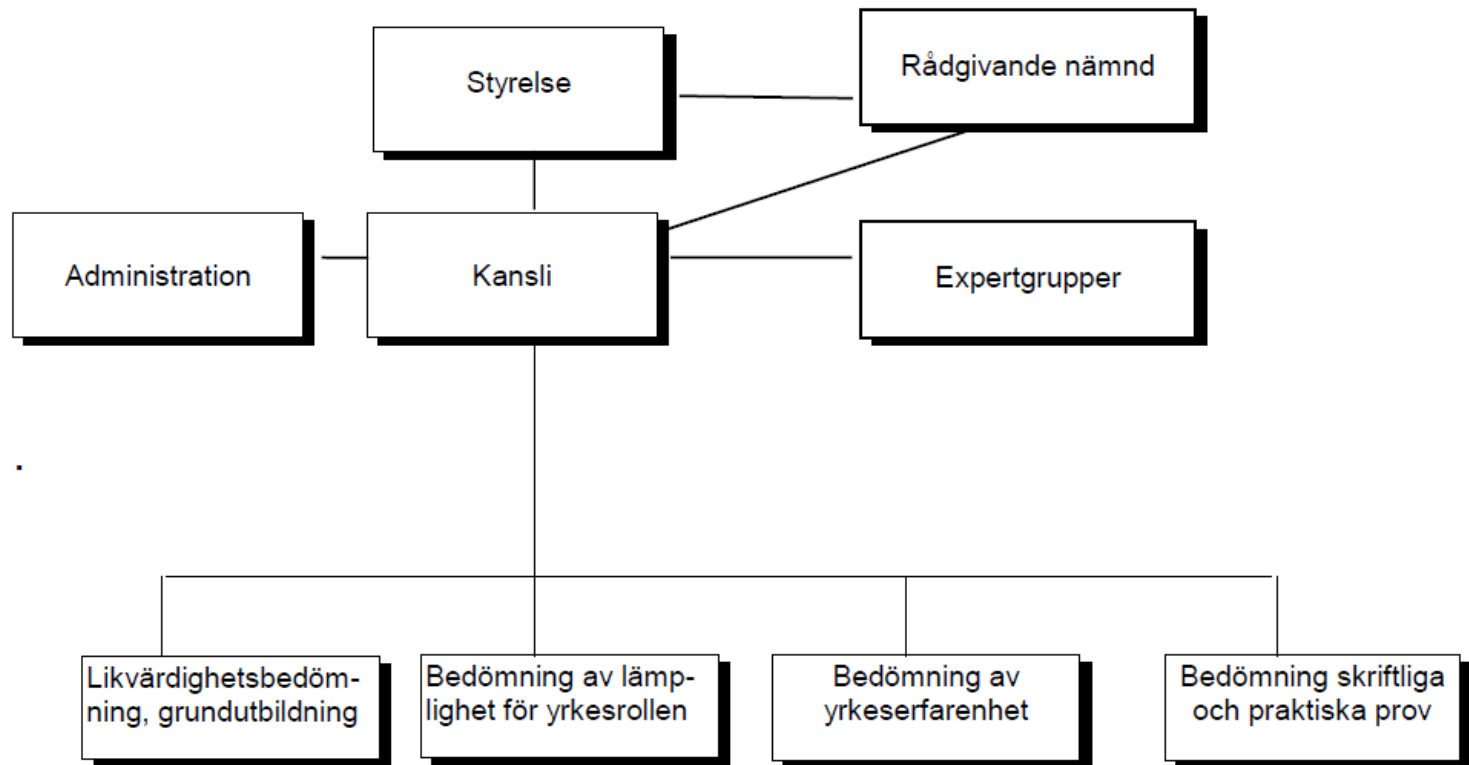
Styrelse

Rådgivande nämnd

Administration

Kansli

Expertgrupper

Likvärdighetsbedömning, grundutbildning

Bedömning av lämplighet för yrkesrollen

Bedömning av yrkeserfarenhet

Bedömning skriftliga och praktiska prov